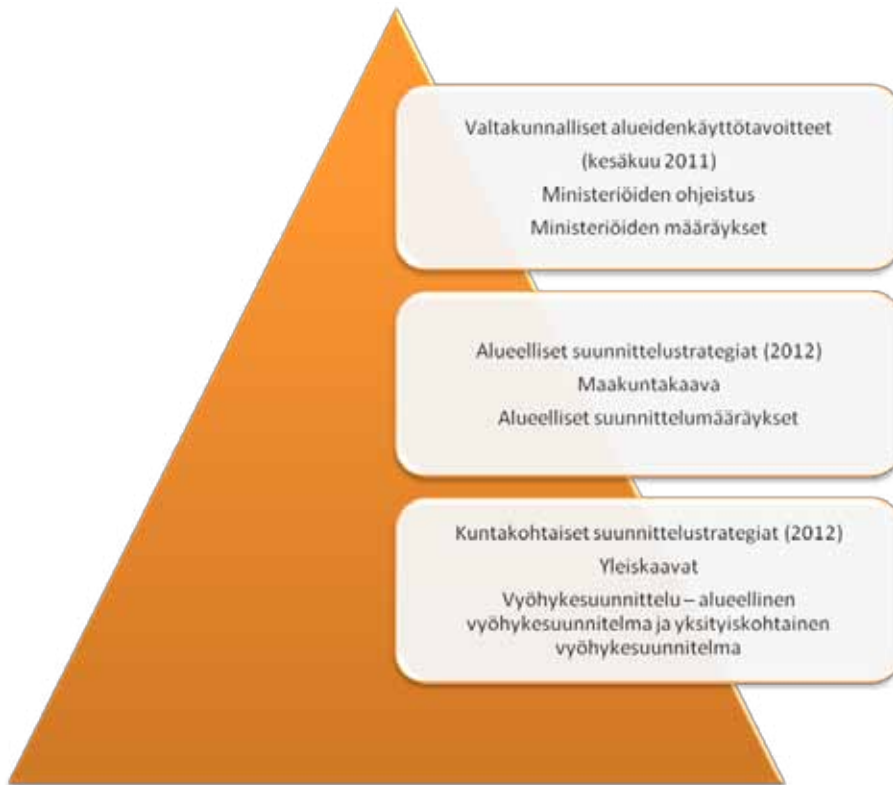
Valtakunnalliset alueidenkäyttötavoitteet
(kesäkuu 2011)
Ministeriöiden ohjeistus
Ministeriöiden määräykset

Alueelliset suunnittelustrategiat (2012)
Maakuntakaava
Alueelliset suunnittelumääräykset

Kuntakohtaiset suunnittelustrategiat (2012)
Yleiskaavat
Vyöhykesuunnittelu – alueellinen vyöhykesuunnitelma ja yksityiskohtainen vyöhykesuunnitelma